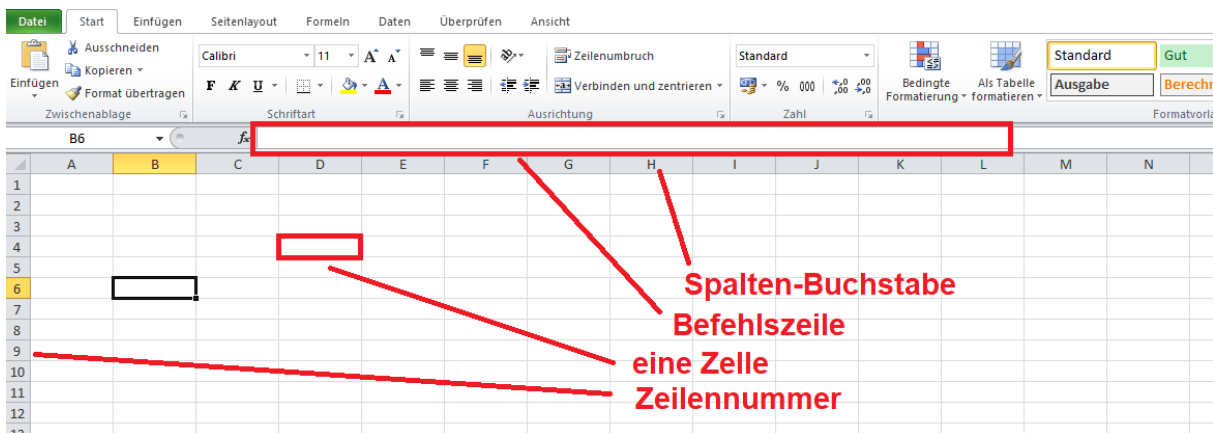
Datei | Start | Einfügen | Seitenlayout | Formeln | Daten | Überprüfen | Ansicht

Einfügen
Ausschneiden
Kopieren
Format übertragen
Zwischenablage

Calibri | 11
F K U
Schriftart

Zeilenumbruch
Verbinden und zentrieren
Ausrichtung

Standard
% 000
Zahl

Bedingte Formatierung
Als Tabelle formatieren

Standard | Gut
Ausgabe | Berechn
Formatvorla

B6
$f_x$

| | A | B | C | D | E | F | G | H | I | J | K | L | M | N |
|---|---|---|---|---|---|---|---|---|---|---|---|---|---|---|
| 1 | | | | | | | | | | | | | | |
| 2 | | | | | | | | | | | | | | |
| 3 | | | | | | | | | | | | | | |
| 4 | | | | | | | | | | | | | | |
| 5 | | | | | | | | | | | | | | |
| 6 | | | | | | | | | | | | | | |
| 7 | | | | | | | | | | | | | | |
| 8 | | | | | | | | | | | | | | |
| 9 | | | | | | | | | | | | | | |
| 10 | | | | | | | | | | | | | | |
| 11 | | | | | | | | | | | | | | |
| 12 | | | | | | | | | | | | | | |

Spalten-Buchstabe
Befehlszeile
eine Zelle
Zeilennummer